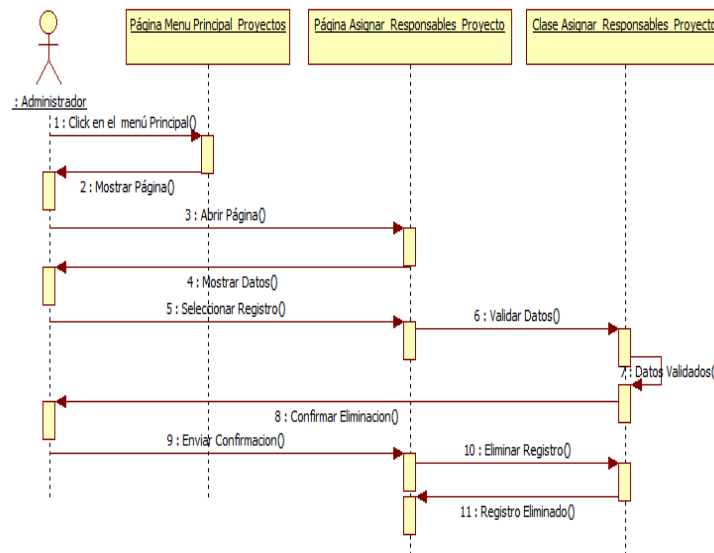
: Administrador

Página Menu Principal_Proyectos

Página Asignar_Responsables_Proyecto

Clase Asignar_Responsables_Proyecto

1 : Click en el menú Principal()

2 : Mostrar Página()

3 : Abrir Página()

4 : Mostrar Datos()

5 : Seleccionar Registro()

6 : Validar Datos()

7 : Datos Validados(

8 : Confirmar Eliminacion()

9 : Enviar Confirmacion()

10 : Eliminar Registro()

11 : Registro Eliminado()